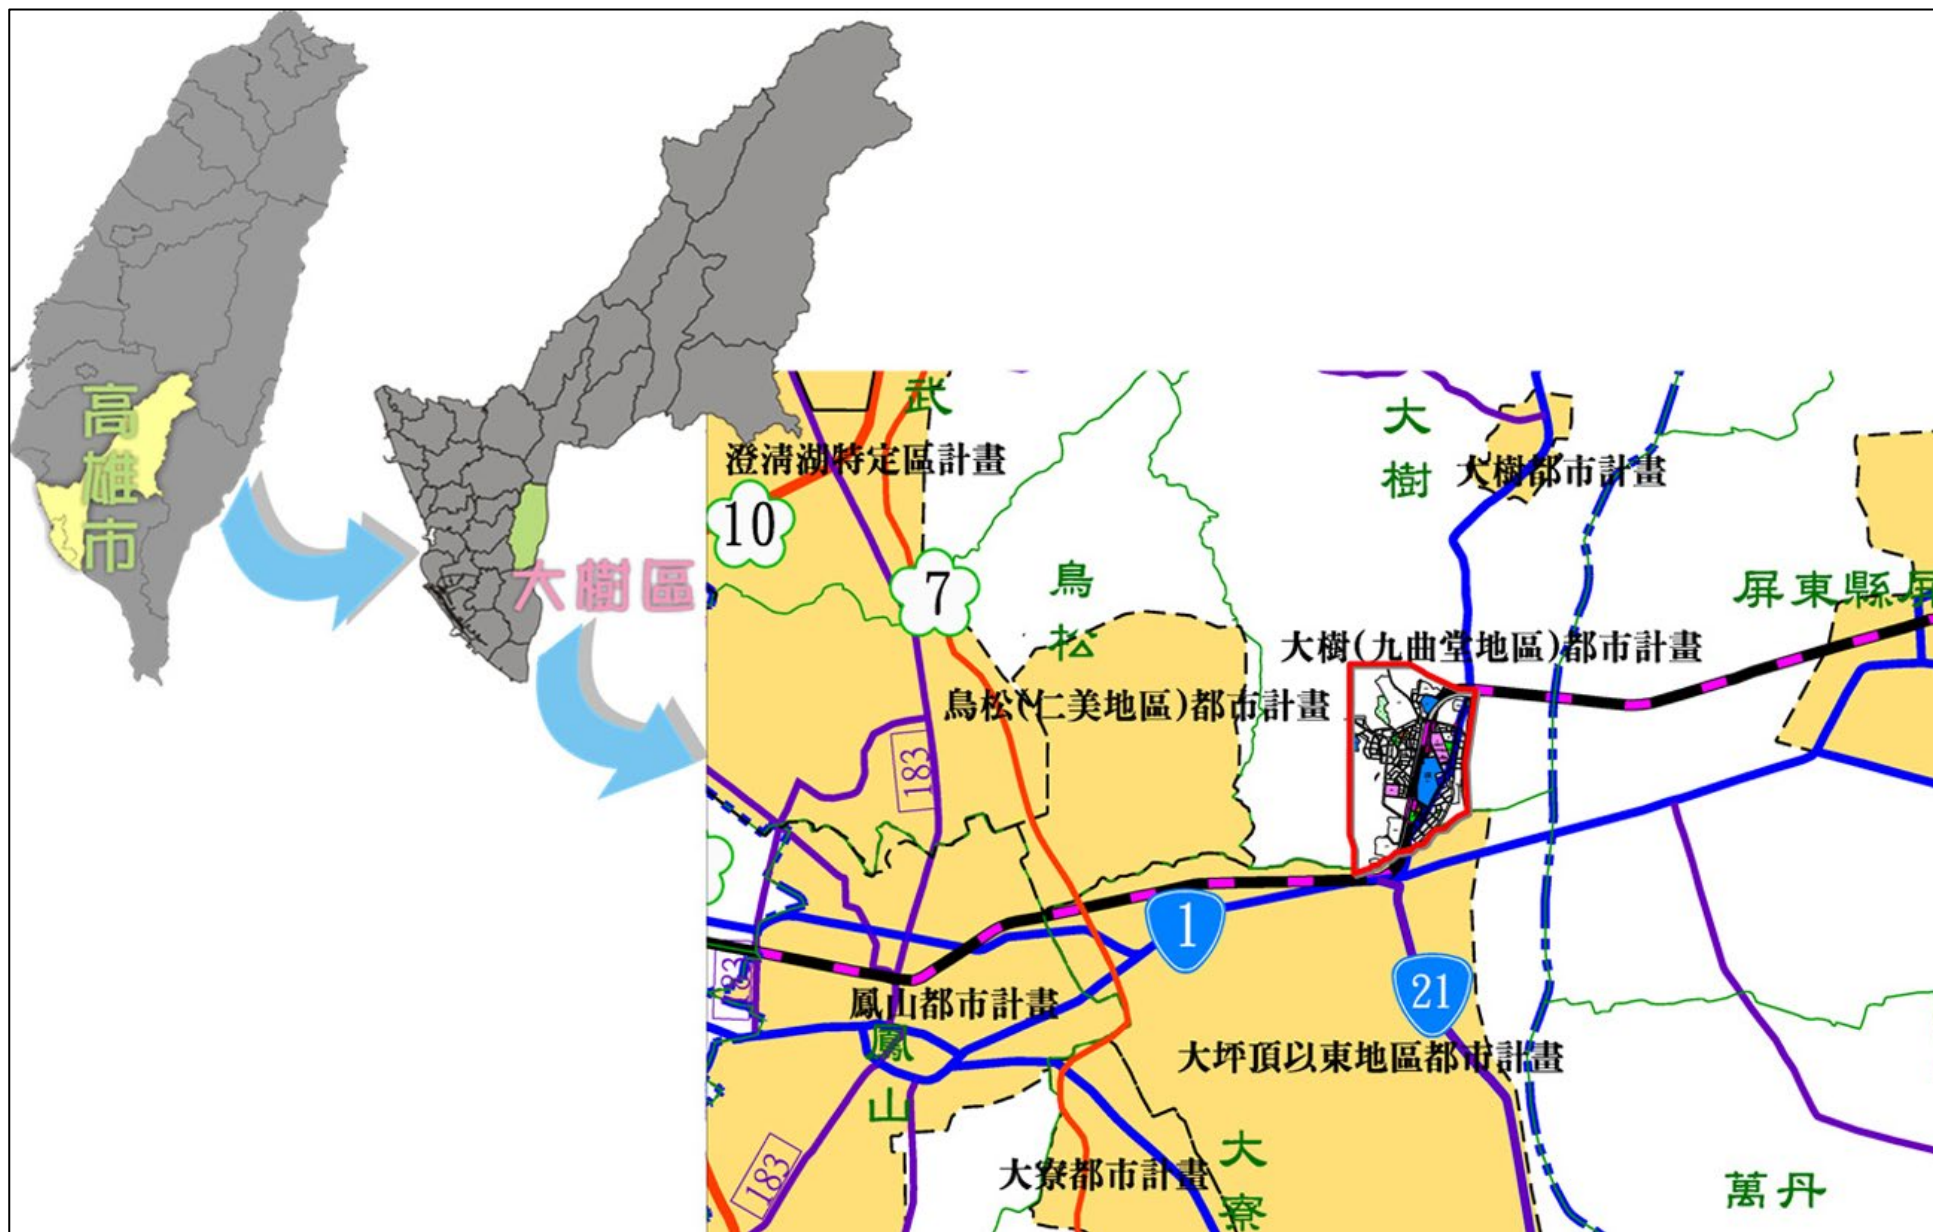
高雄市

大樹區

武

澄清湖特定區計畫

10

7

鳥松

大樹

大樹都市計畫

屏東縣

大樹(九曲堂地區)都市計畫

鳥松(仁美地區)都市計畫

183

1

21

鳳山都市計畫

鳳山

大坪頂以東地區都市計畫

183

183

大寮都市計畫

大寮

萬丹